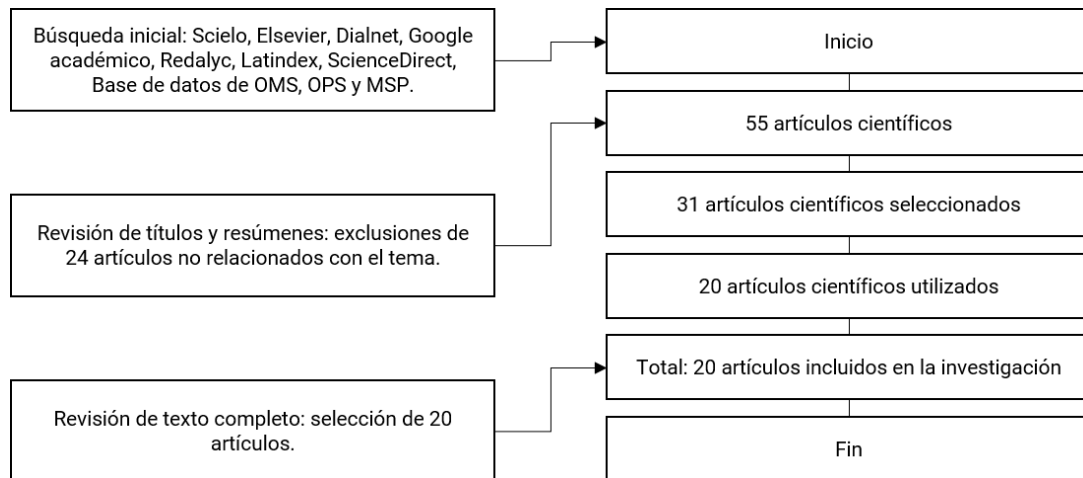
Búsqueda inicial: Scielo, Elsevier, Dialnet, Google académico, Redalyc, Latindex, ScienceDirect, Base de datos de OMS, OPS y MSP.

Inicio

55 artículos científicos

31 artículos científicos seleccionados

Revisión de títulos y resúmenes: exclusiones de 24 artículos no relacionados con el tema.

20 artículos científicos utilizados

Total: 20 artículos incluidos en la investigación

Revisión de texto completo: selección de 20 artículos.

Fin